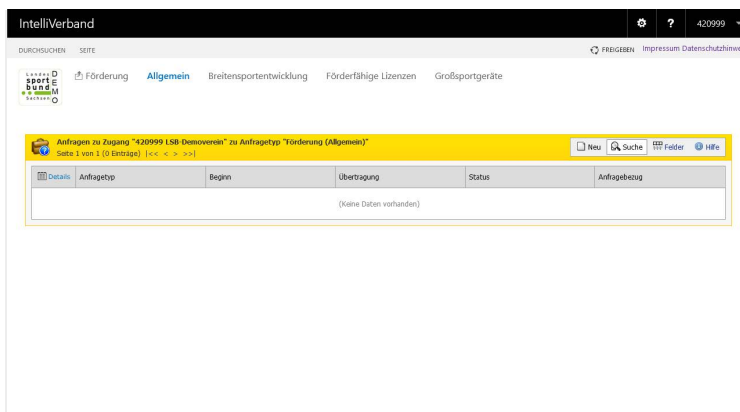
IntelliVerband

420999

DURCHSUCHEN SEITE

FREIGEBEN Impressum Datenschutzhinwe

Landes sport bund Sachsen DEMO

Förderung Allgemein Breitensportentwicklung Förderfähige Lizenzen Großsportgeräte

Anfragen zu Zugang "420999 LSB-Demoverein" zu Anfragetyp "Förderung (Allgemein)"
Seite 1 von 1 (0 Einträge) |<< < > >>|

Neu Suche Felder Hilfe

| Details | Anfragetyp | Beginn | Übertragung | Status | Anfragebezug |
|---|---|---|---|---|---|
| (Keine Daten vorhanden) | | | | | |